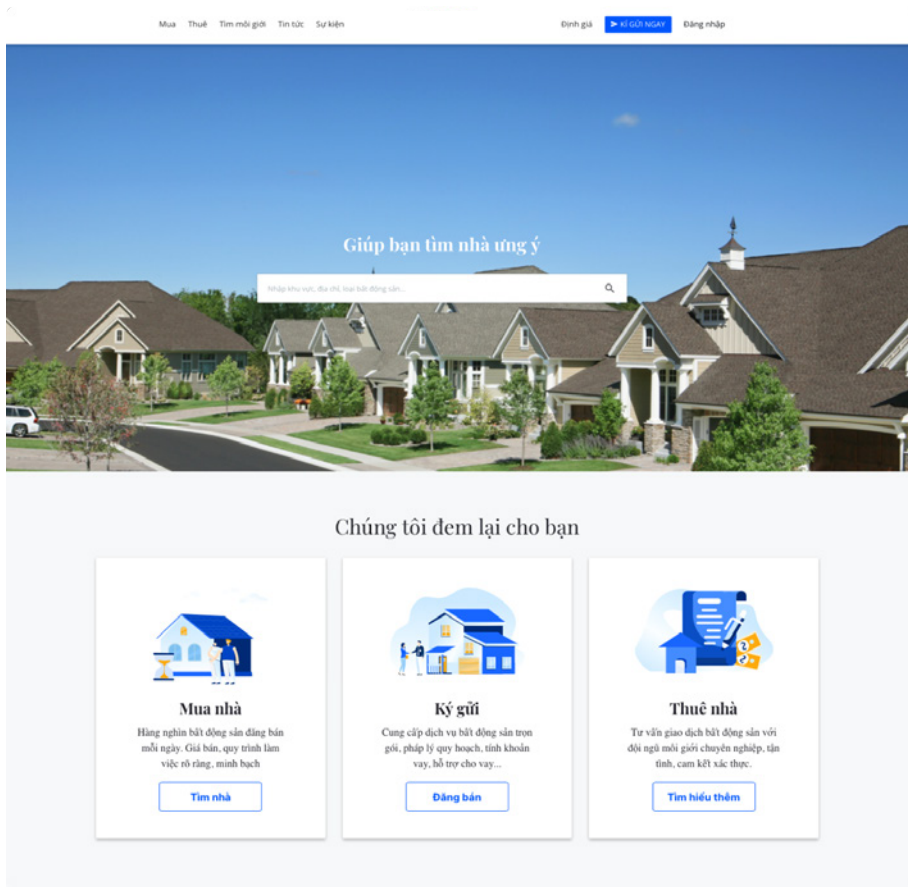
Mua Thuê Tìm môi giới Tin tức Sự kiện

Định giá KÍ GỬI NGAY Đăng nhập

Giúp bạn tìm nhà ưng ý

Nhập khu vực, địa chỉ, loại bất động sản...

Chúng tôi đem lại cho bạn

Mua nhà

Hàng nghìn bất động sản đăng bán mỗi ngày. Giá bán, quy trình làm việc rõ ràng, minh bạch

Tìm nhà

Ký gửi

Cung cấp dịch vụ bất động sản trọn gói, pháp lý quy hoạch, tính khoản vay, hỗ trợ cho vay...

Đăng bán

Thuê nhà

Tư vấn giao dịch bất động sản với đội ngũ môi giới chuyên nghiệp, tận tình, cam kết xác thực.

Tìm hiểu thêm